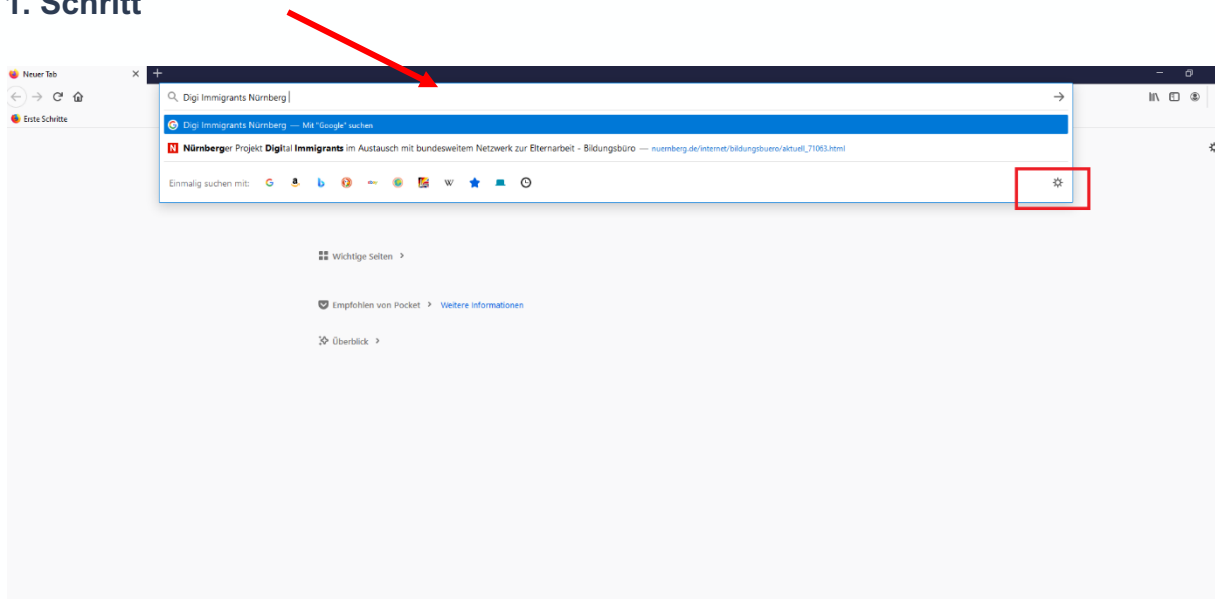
1. Schritt

Neuer Tab

Erste Schritte

Digi Immigrants Nürnberg

Digi Immigrants Nürnberg — Mit "Google" suchen

Nürnberger Projekt Digital Immigrants im Austausch mit bundesweitem Netzwerk zur Elternarbeit - Bildungsbüro — nuernberg.de/internet/bildungsbuero/aktuell_71063.html

Einmalig suchen mit:

Wichtige Seiten >

Empfohlen von Pocket > Weitere Informationen

Überblick >